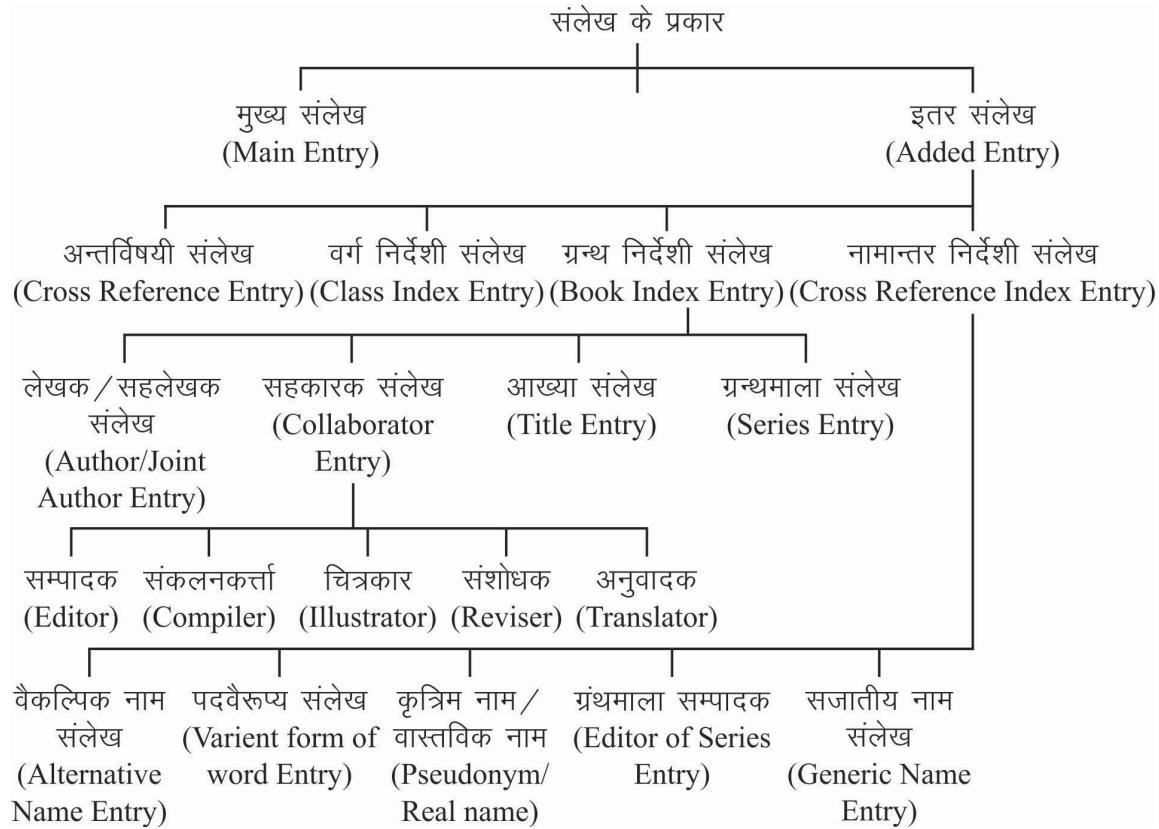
संलेख के प्रकार

मुख्य संलेख
(Main Entry)

इतर संलेख
(Added Entry)

अन्तर्विषयी संलेख
(Cross Reference Entry)

वर्ग निर्देशी संलेख
(Class Index Entry)

ग्रन्थ निर्देशी संलेख
(Book Index Entry)

नामान्तर निर्देशी संलेख
(Cross Reference Index Entry)

लेखक / सहलेखक संलेख
(Author/Joint Author Entry)

सहकारक संलेख
(Collaborator Entry)

आख्या संलेख
(Title Entry)

ग्रन्थमाला संलेख
(Series Entry)

सम्पादक
(Editor)

संकलनकर्त्ता
(Compiler)

चित्रकार
(Illustrator)

संशोधक
(Reviser)

अनुवादक
(Translator)

वैकल्पिक नाम संलेख
(Alternative Name Entry)

पदवैरूप्य संलेख
(Varient form of word Entry)

कृत्रिम नाम / वास्तविक नाम
(Pseudonym/ Real name)

ग्रंथमाला सम्पादक
(Editor of Series Entry)

सजातीय नाम संलेख
(Generic Name Entry)